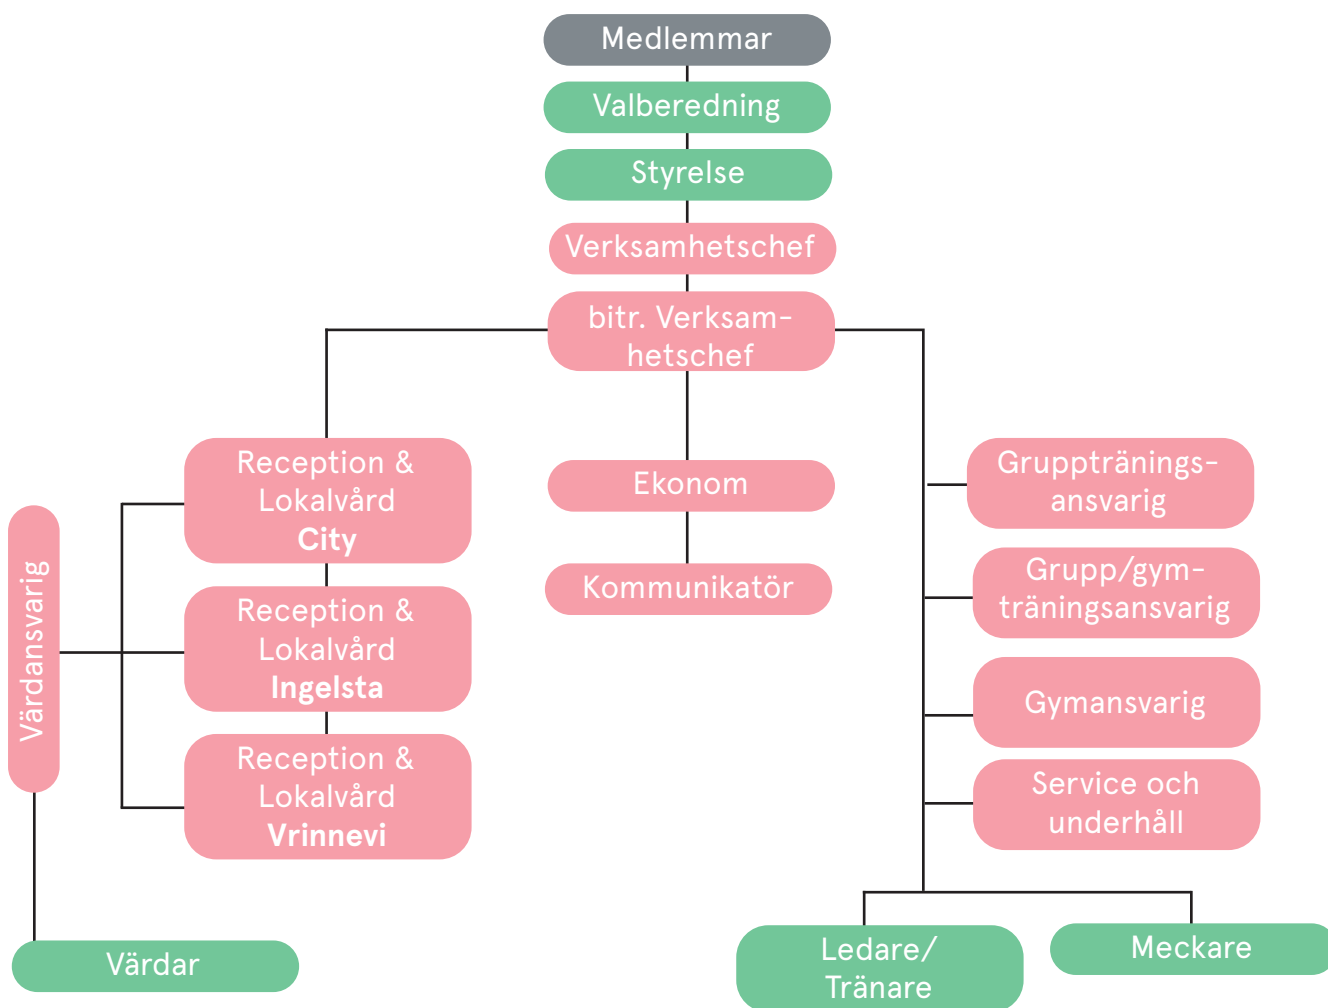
Medlemmar

Valberedning

Styrelse

Verksamhetschef

bitr. Verksamhetschef

Reception & Lokalvård **City**

Reception & Lokalvård **Ingelsta**

Reception & Lokalvård **Vrinnevi**

Värdansvarig

Värdar

Ekonom

Kommunikatör

Gruppträningsansvarig

Grupp/gymträningsansvarig

Gymansvarig

Service och underhåll

Ledare/ Tränare

Meckare